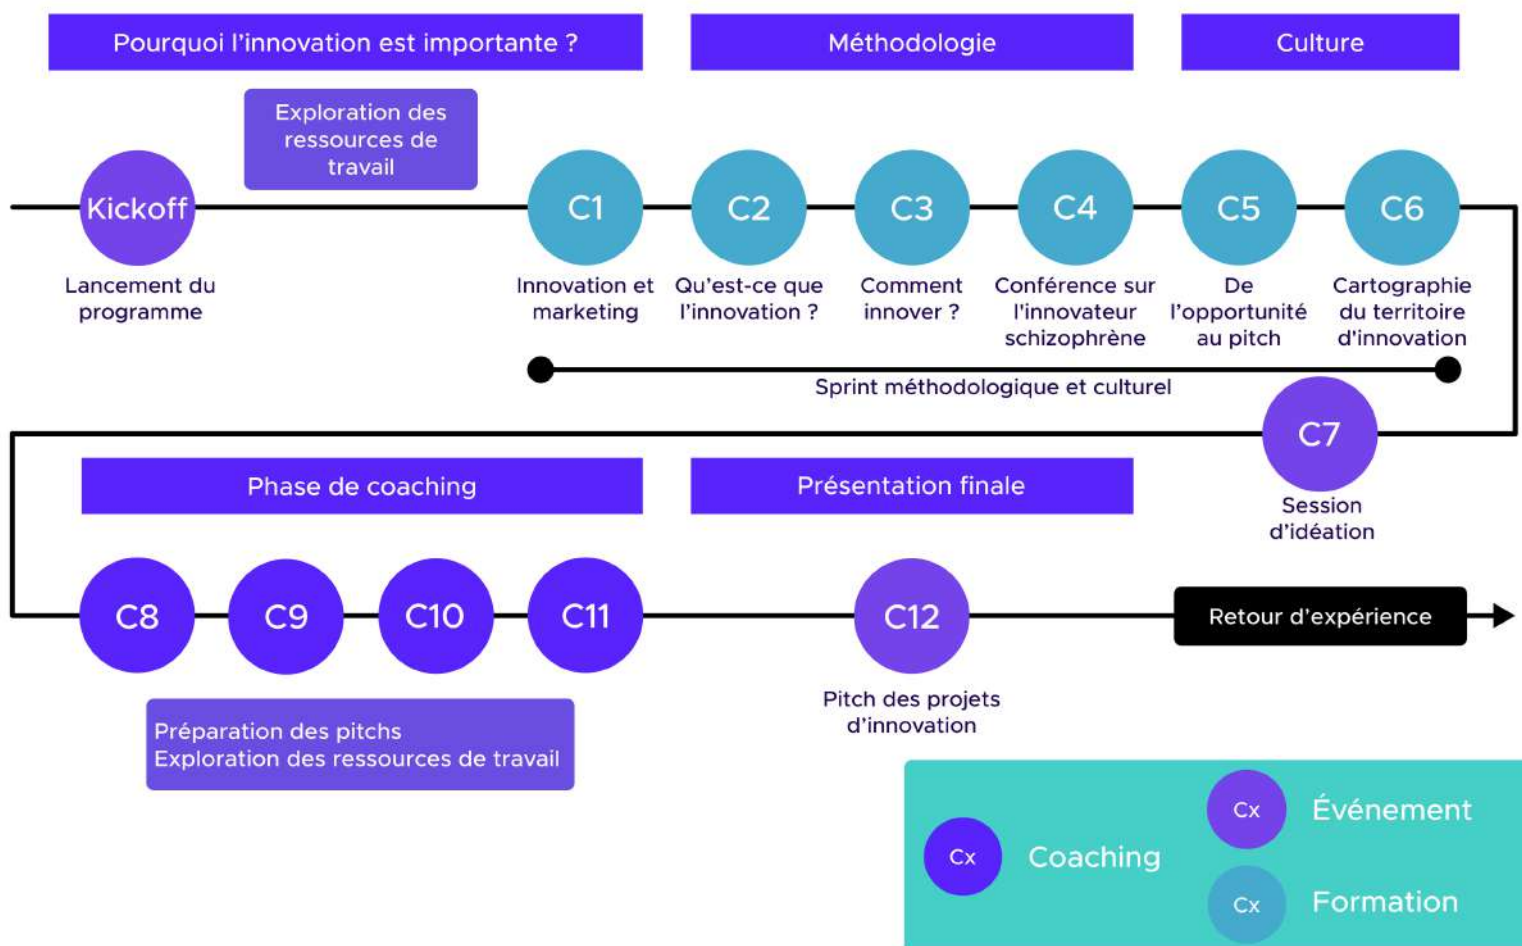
Pourquoi l'innovation est importante ?

Méthodologie

Culture

Exploration des ressources de travail

Kickoff

Lancement du programme

C1

Innovation et marketing

C2

Qu'est-ce que l'innovation ?

C3

Comment innover ?

C4

Conférence sur l'innovateur schizophrène

C5

De l'opportunité au pitch

C6

Cartographie du territoire d'innovation

Sprint méthodologique et culturel

C7

Session d'idéation

Phase de coaching

Présentation finale

C8

C9

C10

C11

C12

Retour d'expérience

Préparation des pitchs
Exploration des ressources de travail

Pitch des projets d'innovation

Cx Coaching

Cx Événement

Cx Formation